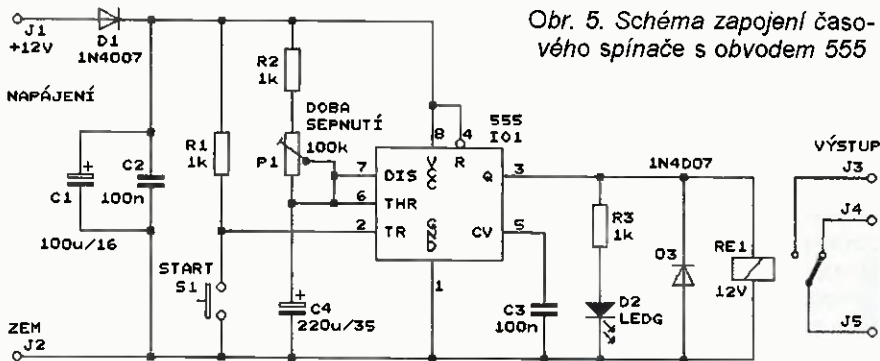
Obr. 5. Schéma zapojení časového spínače s obvodem 555

J1
+12V
D1
1N4007
NAPÁJENÍ
C1
100u/16
C2
100n
R1
1k
START
S1
R2
1k
DOBA SEPNUTÍ
P1
100k
C4
220u/35
8
4
555
IO1
7
6
2
DIS
THR
TR
VCC
R
Q
CV
GND
3
5
1
C3
100n
R3
1k
D2
LEDG
1N4007
D3
RE1
12V
VÝSTUP
J3
J4
J5
ZEM
J2